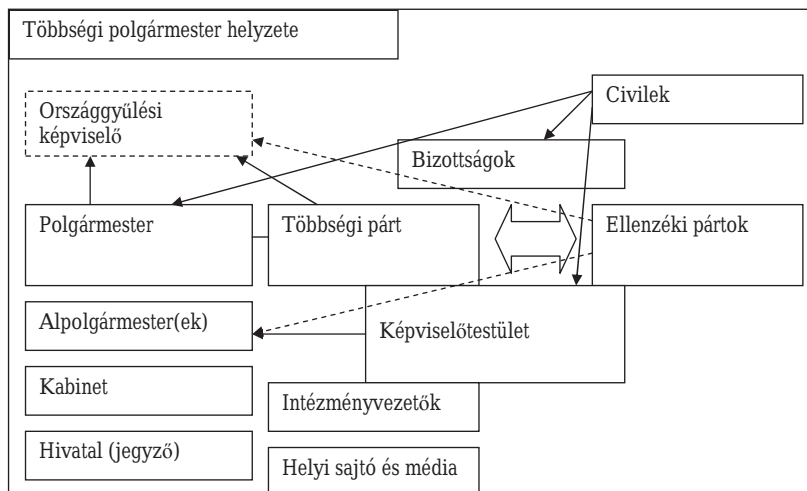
Többségi polgármester helyzete

Országgyűlési képviselő

Civilek

Bizottságok

Polgármester

Többségi párt

Ellenzéki pártok

Alpolgármester(ek)

Képviselőtestület

Kabinet

Intézményvezetők

Hivatal (jegyző)

Helyi sajtó és média